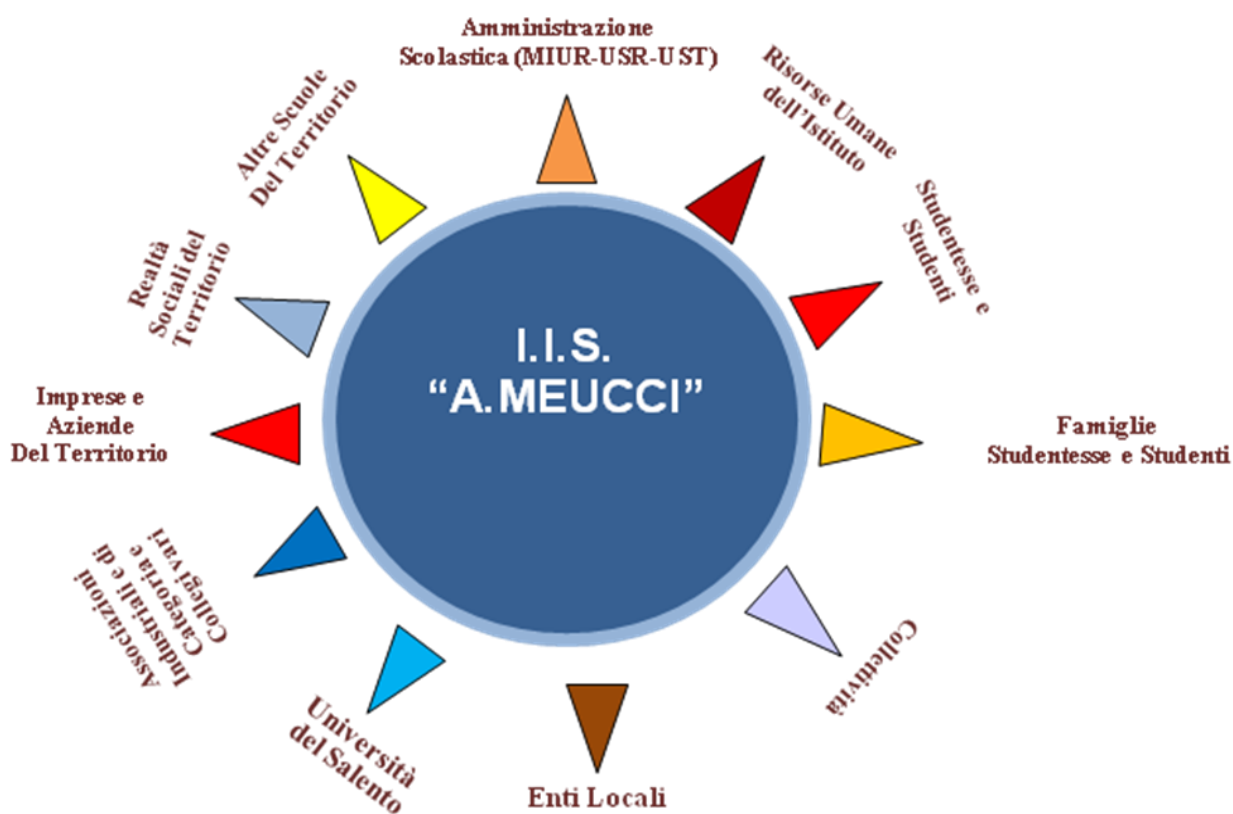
I.I.S.
"A.MEUCCI"

Amministrazione
Scolastica (MIUR-USR-UST)

Risorse Umane
dell'Istituto

Studentesse e
Studenti

Famiglie
Studentesse e Studenti

Collettività

Enti Locali

Università
del Salento

Associazioni
Industriali e di
Categoria e
Collegi vari

Imprese e
Aziende
Del Territorio

Realtà
Sociali del
Territorio

Altre Scuole
Del Territorio